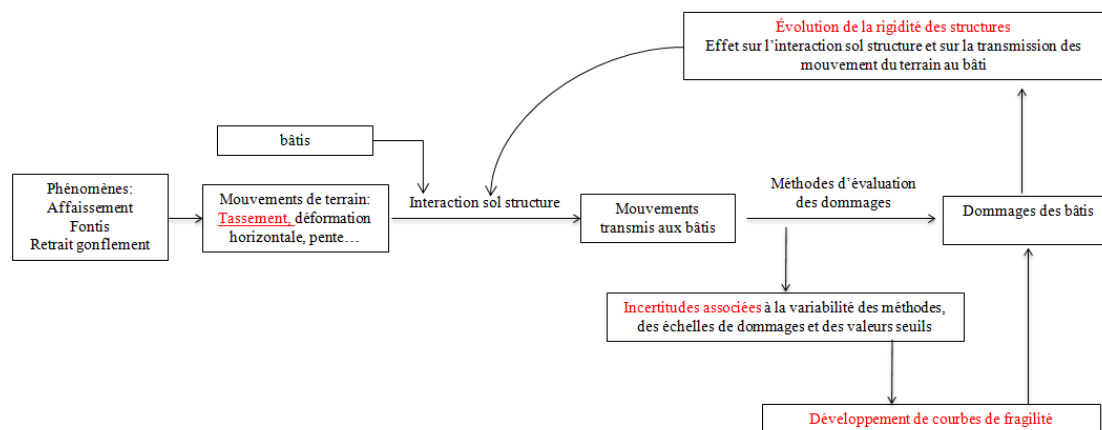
Évolution de la rigidité des structures
Effet sur l'interaction sol structure et sur la transmission des mouvement du terrain au bâti

bâtis

Phénomènes:
Affaissement
Fontis
Retrait gonflement

Mouvements de terrain:
Tassement, déformation horizontale, pente…

Interaction sol structure

Mouvements transmis aux bâtis

Méthodes d'évaluation des dommages

Dommages des bâtis

Incertitudes associées à la variabilité des méthodes, des échelles de dommages et des valeurs seuils

Développement de courbes de fragilité